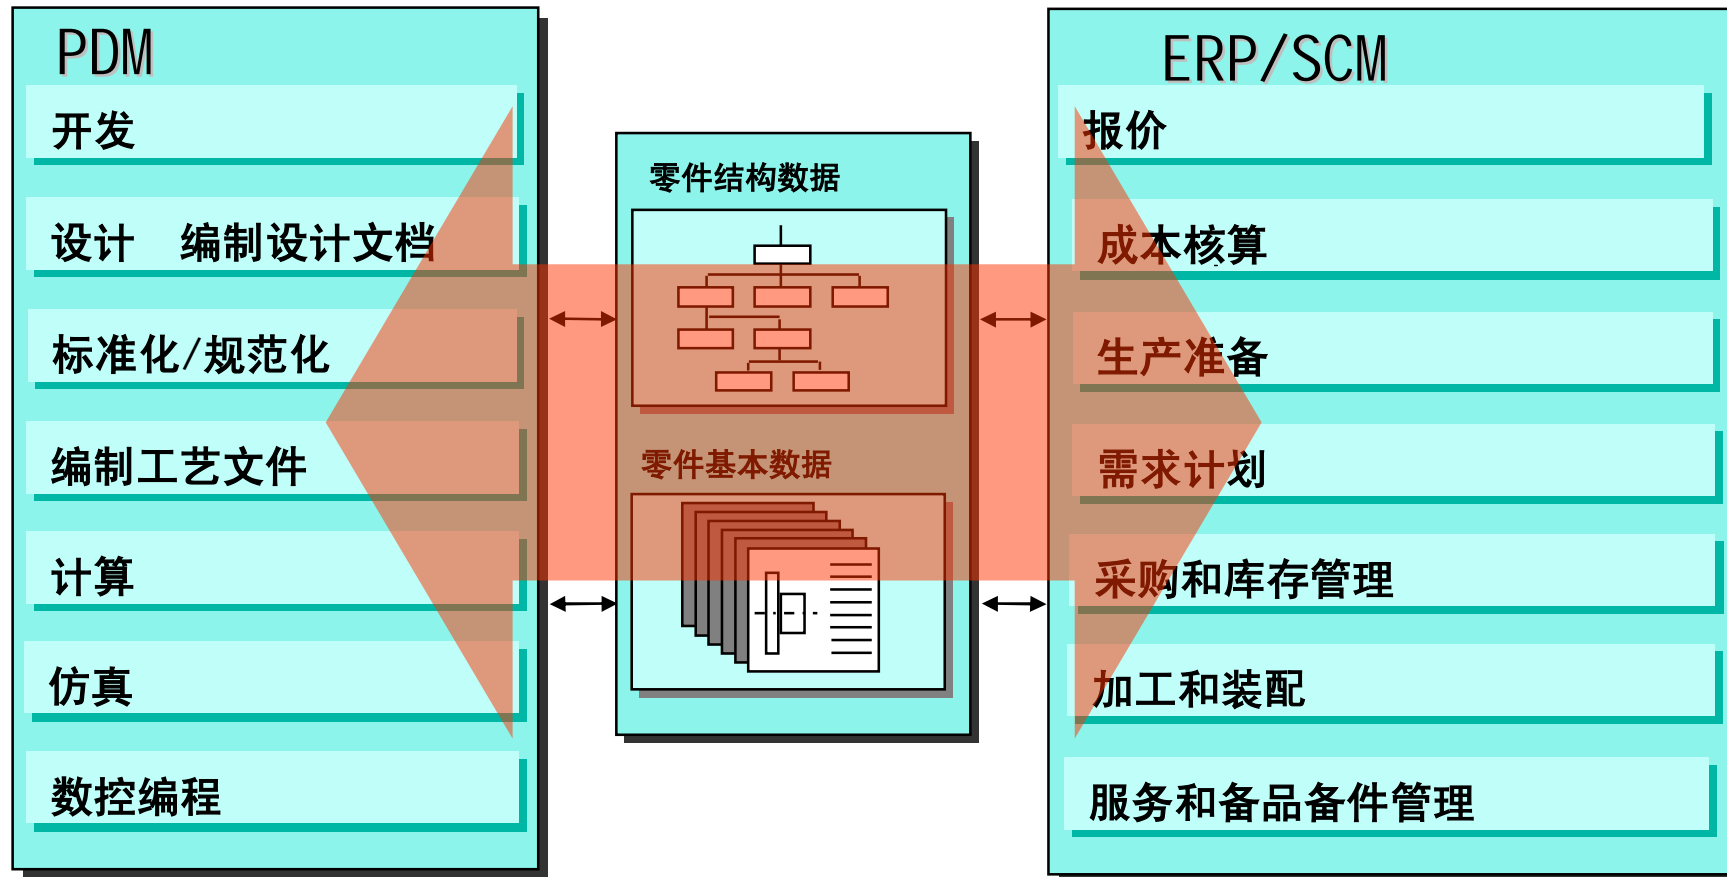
PDM

开发

设计　编制设计文档

标准化/规范化

编制工艺文件

计算

仿真

数控编程

零件结构数据

零件基本数据

ERP/SCM

报价

成本核算

生产准备

需求计划

采购和库存管理

加工和装配

服务和备品备件管理